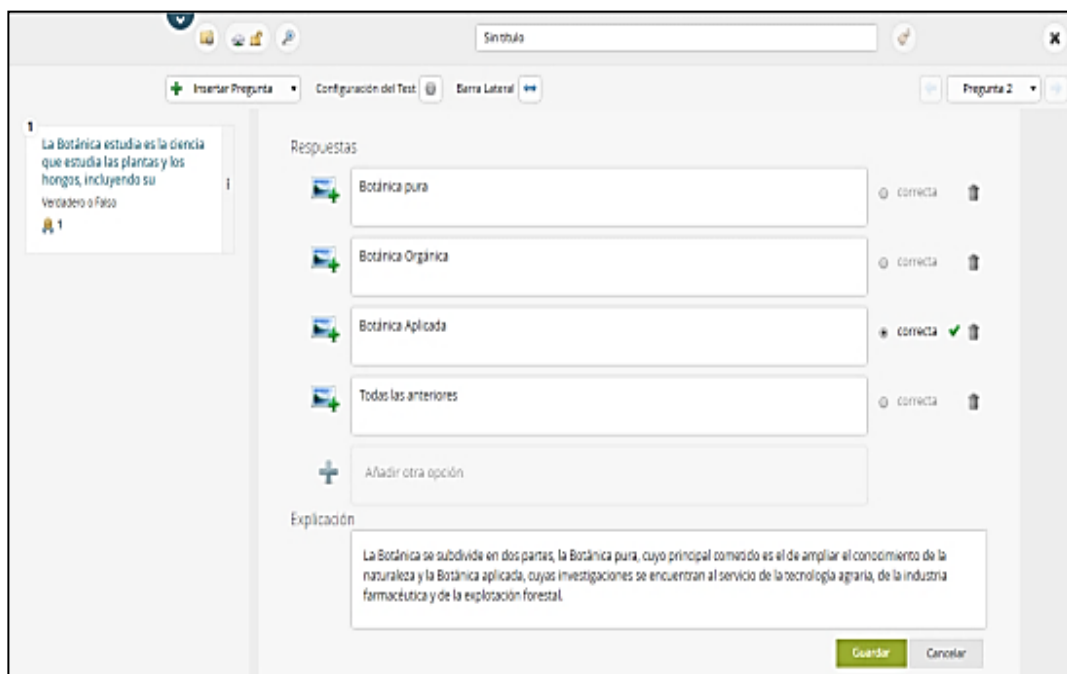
Sin título

Insertar Pregunta

Configuración del Test

Barra Lateral

Pregunta 2

1

La Botánica estudia es la ciencia que estudia las plantas y los hongos, incluyendo su

Verdadero o Falso

1

Respuestas

Botánica pura

correcta

Botánica Orgánica

correcta

Botánica Aplicada

correcta

Todas las anteriores

correcta

Añadir otra opción

Explicación

La Botánica se subdivide en dos partes, la Botánica pura, cuyo principal cometido es el de ampliar el conocimiento de la naturaleza y la Botánica aplicada, cuyas investigaciones se encuentran al servicio de la tecnología agraria, de la industria farmacéutica y de la explotación forestal.

Guardar

Cancelar